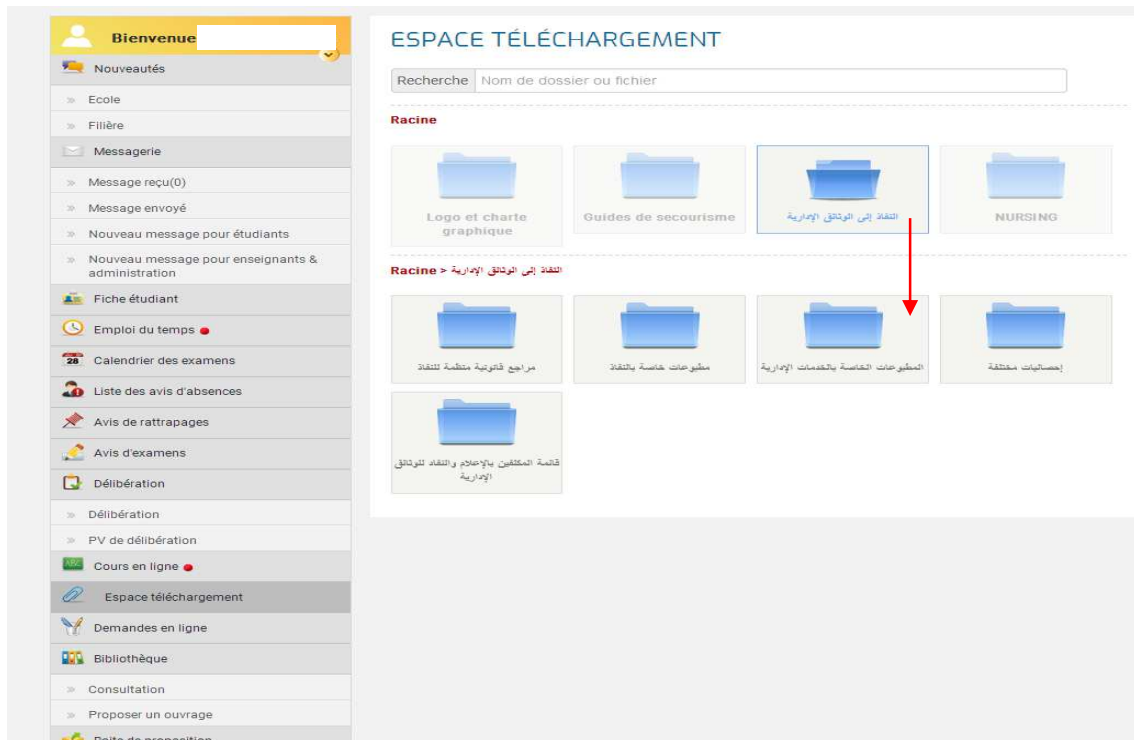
Bienvenue

Nouveautés

» Ecole

» Filière

Messagerie

» Message reçu(0)

» Message envoyé

» Nouveau message pour étudiants

» Nouveau message pour enseignants & administration

Fiche étudiant

Emploi du temps

28 Calendrier des examens

Liste des avis d'absences

Avis de rattrapages

Avis d'examens

Délibération

» Délibération

» PV de délibération

Cours en ligne

Espace téléchargement

Demandes en ligne

Bibliothèque

» Consultation

» Proposer un ouvrage

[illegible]

ESPACE TÉLÉCHARGEMENT

Recherche Nom de dossier ou fichier

Racine

Logo et charte graphique

Guides de secourisme

النفاذ إلى الوثائق الإدارية

NURSING

Racine > النفاذ إلى الوثائق الإدارية

مراجع قانونية منظمة للنفاذ

مطبوعات خاصة بالنفاذ

المطبوعات الخاصة بالخدمات الإدارية

إحصائيات مختلفة

قائمة المكلفين بالإعلام والنفاذ للوثائق الإدارية